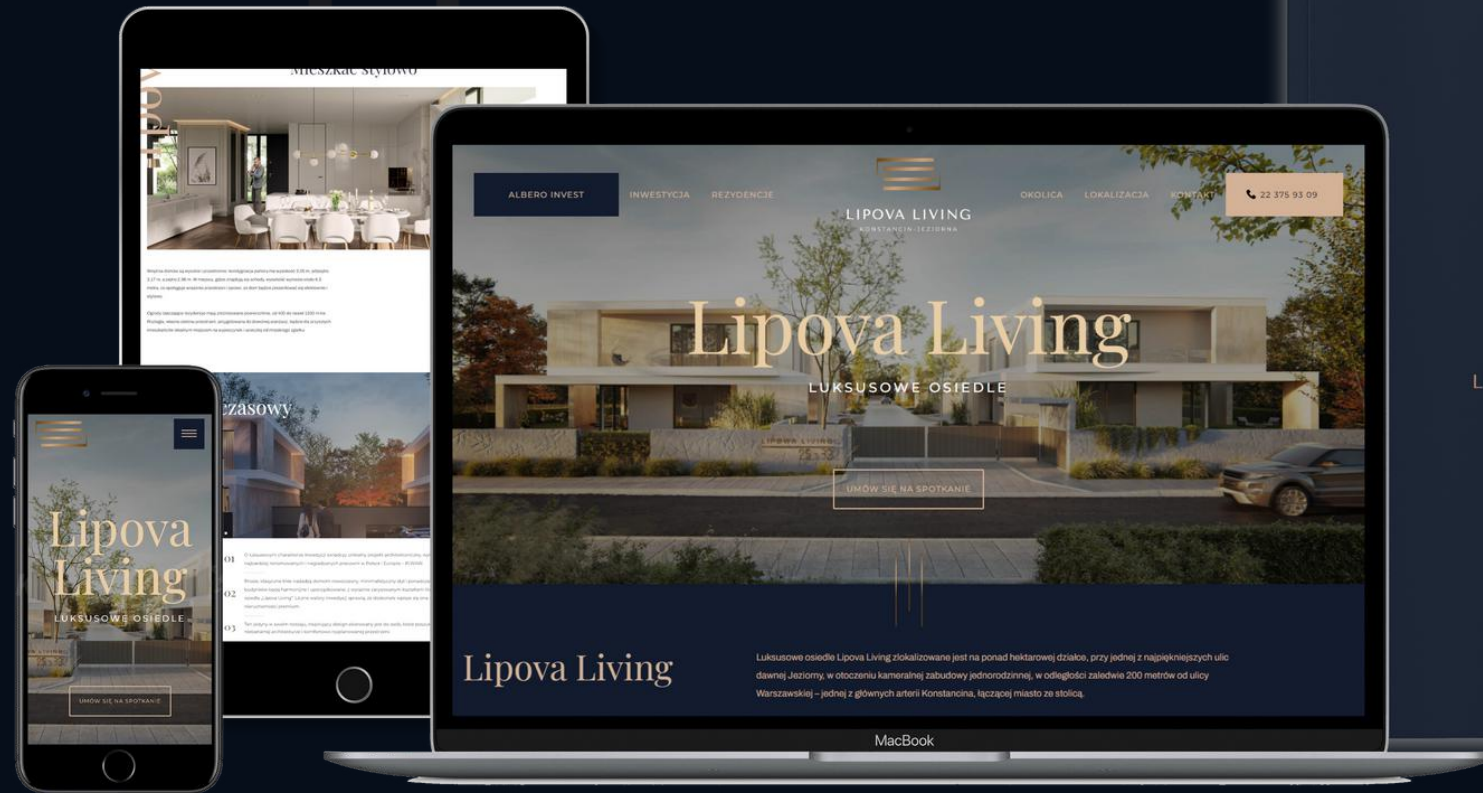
Mieszkać stylowo

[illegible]

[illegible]

czasowy

01 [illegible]

02 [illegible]

03 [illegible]

Lipova Living

LUKSUSOWE OSIEDLE

UMÓW SIĘ NA SPOTKANIE

ALBERO INVEST

INWESTYCJA

REZYDENCJE

LIPOVA LIVING

KONSTANCIN-JEZIORNA

OKOLICA

LOKALIZACJA

KONTAKT

22 375 93 09

Lipova Living

LUKSUSOWE OSIEDLE

UMÓW SIĘ NA SPOTKANIE

Lipova Living

Luksusowe osiedle Lipova Living zlokalizowane jest na ponad hektarowej działce, przy jednej z najpiękniejszych ulic dawnej Jeziorny, w otoczeniu kameralnej zabudowy jednorodzinnej, w odległości zaledwie 200 metrów od ulicy Warszawskiej – jednej z głównych arterii Konstancina, łączącej miasto ze stolicą.

MacBook

L